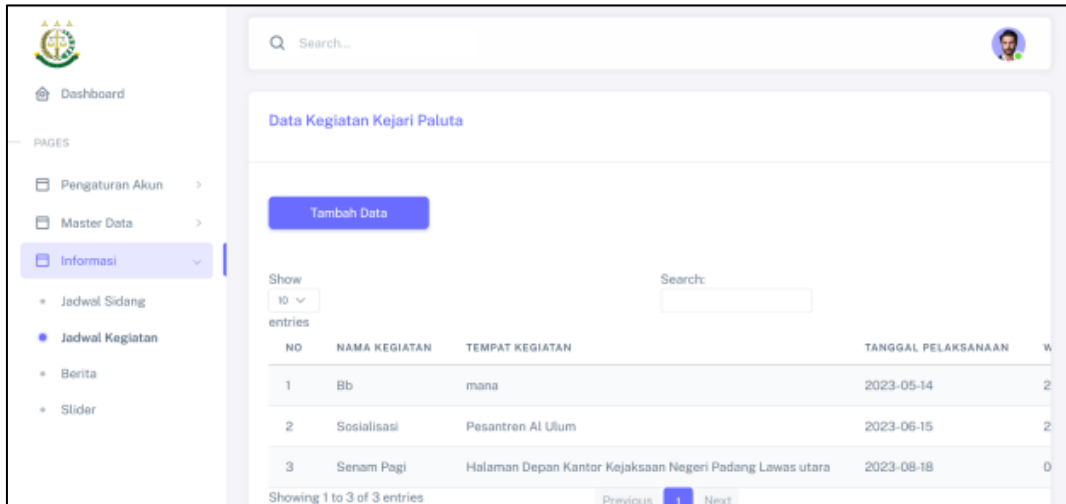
Dashboard

PAGES

Pengaturan Akun

Master Data

Informasi

Jadwal Sidang

Jadwal Kegiatan

Berita

Slider

Search...

Data Kegiatan Kejari Paluta

Tambah Data

Show 10 entries

Search:

| NO | NAMA KEGIATAN | TEMPAT KEGIATAN | TANGGAL PELAKSANAAN | W |
|---|---|---|---|---|
| 1 | Bb | mana | 2023-05-14 | 2 |
| 2 | Sosialisasi | Pesantren Al Ulum | 2023-06-15 | 2 |
| 3 | Senam Pagi | Halaman Depan Kantor Kejaksaan Negeri Padang Lawas utara | 2023-08-18 | 0 |

Showing 1 to 3 of 3 entries

Previous 1 Next